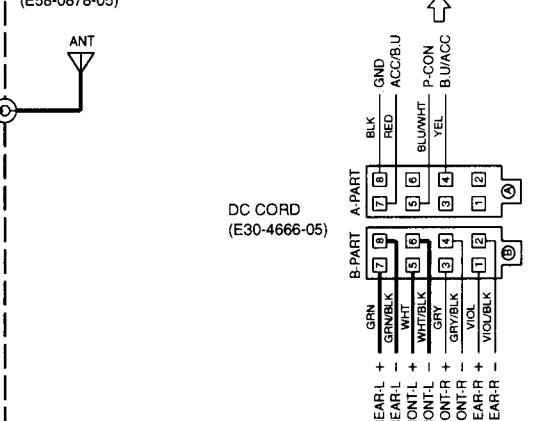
(E58-0678-05)

ANT

GND
ACC/B.U
P-CON
B.U/ACC

BLK
RED
BLU/WHT
YEL

A-PART
8
7
6
5
4
3
2
1
Ⓐ

DC CORD
(E30-4666-05)

B-PART
8
7
6
5
4
3
2
1
Ⓑ

GRN
GRN/BLK
WHT
WHT/BLK
GRY
GRY/BLK
VIOL
VIOL/BLK

EAR-L +
EAR-L –
ONT-L +
ONT-L –
ONT-R +
ONT-R –
EAR-R +
EAR-R –